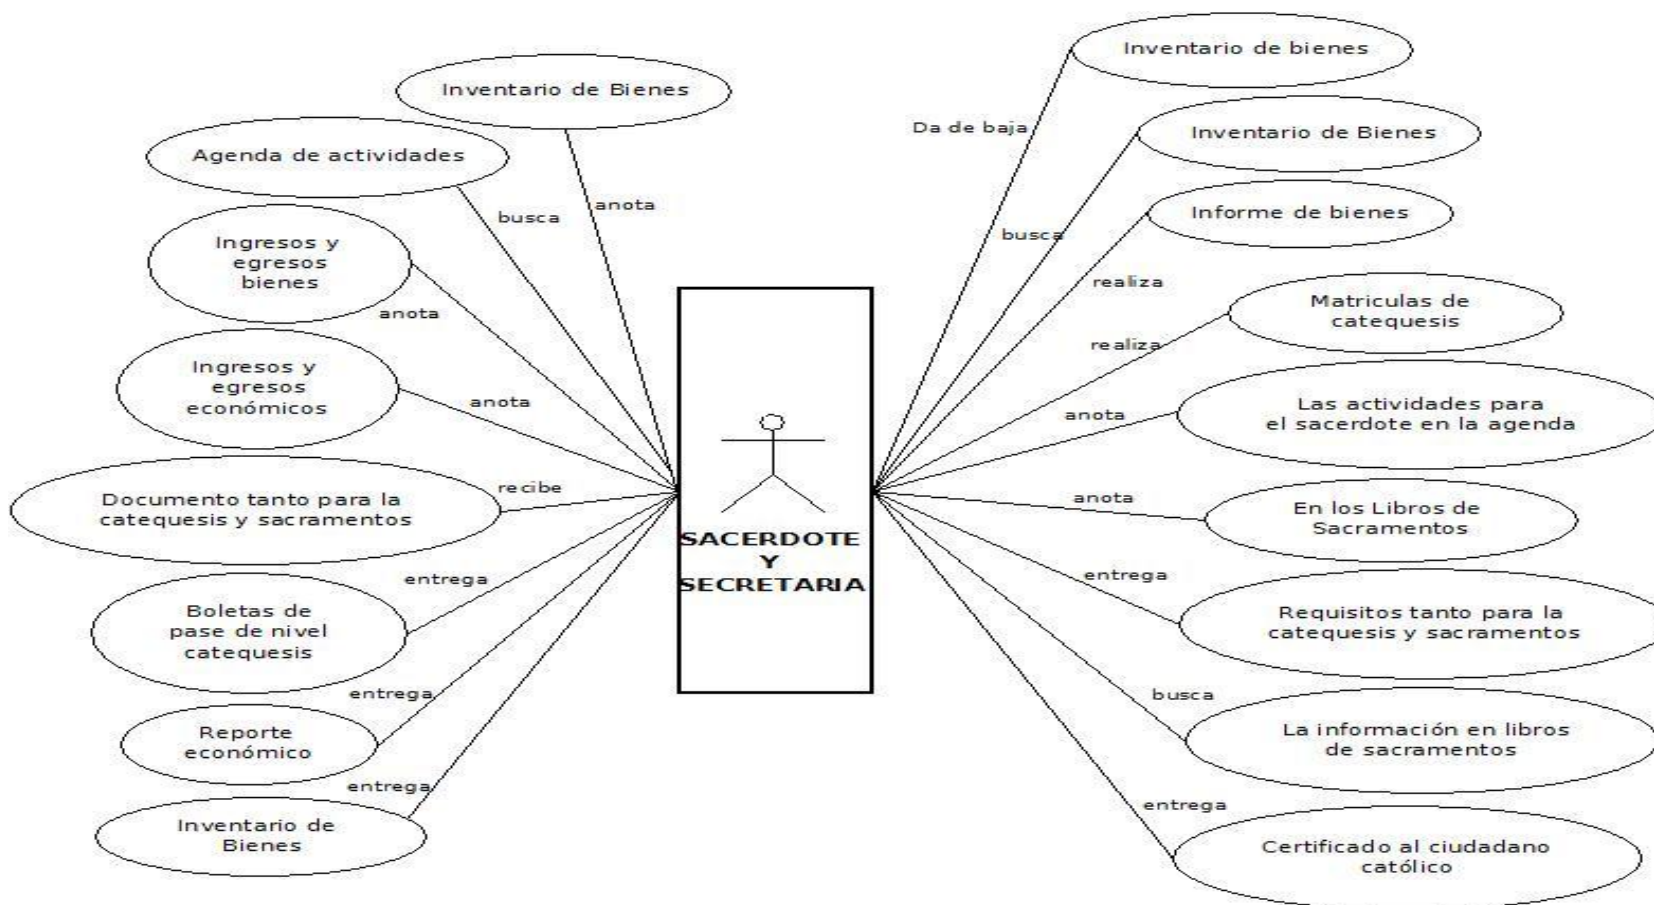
Inventario de Bienes

Agenda de actividades

busca

anota

Ingresos y egresos bienes

anota

Ingresos y egresos económicos

anota

Documento tanto para la catequesis y sacramentos

recibe

entrega

Boletas de pase de nivel catequesis

entrega

Reporte económico

entrega

Inventario de Bienes

SACERDOTE Y SECRETARIA

Inventario de bienes

Da de baja

Inventario de Bienes

busca

Informe de bienes

realiza

Matriculas de catequesis

realiza

anota

Las actividades para el sacerdote en la agenda

anota

En los Libros de Sacramentos

entrega

Requisitos tanto para la catequesis y sacramentos

busca

La información en libros de sacramentos

entrega

Certificado al ciudadano católico